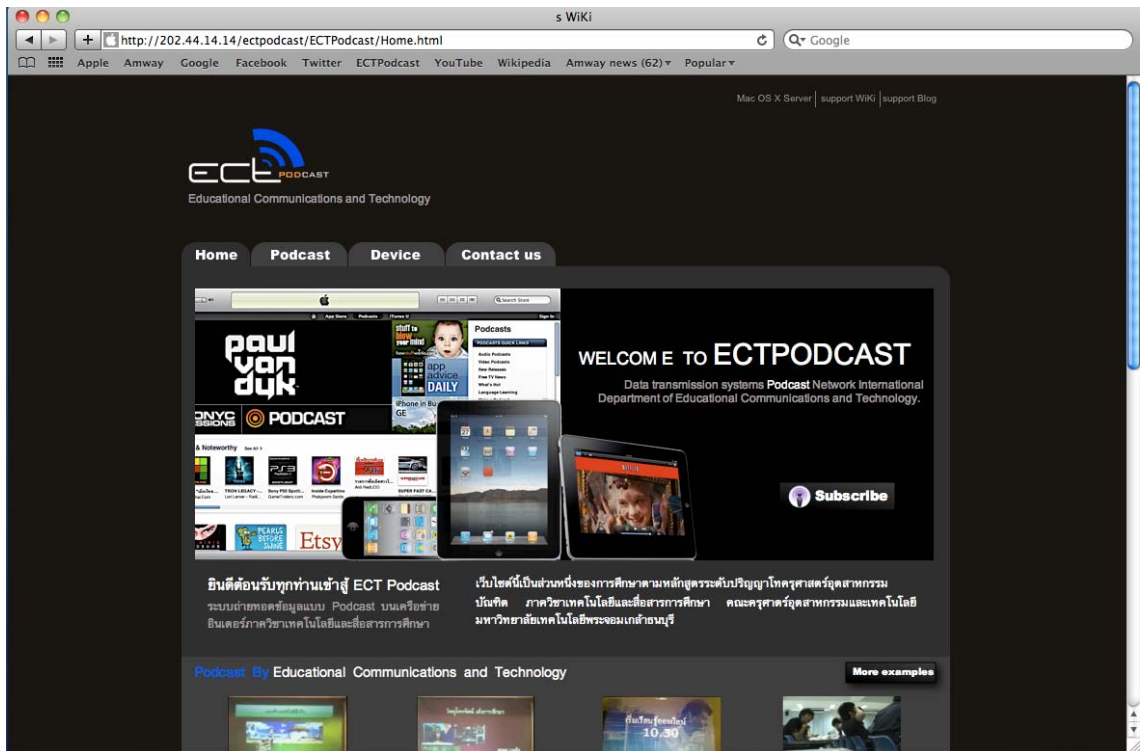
s WiKi

http://202.44.14.14/ectpodcast/ECTPodcast/Home.html

Google

Apple Amway Google Facebook Twitter ECTPodcast YouTube Wikipedia Amway news (62) Popular

Mac OS X Server | support WiKi | support Blog

ECT PODCAST
Educational Communications and Technology

Home Podcast Device Contact us

paul van dyk
PODCAST
Podcasts
app advice DAILY
PEARLS BEFORE SWINE
Etsy

WELCOM E TO ECTPODCAST
Data transmission systems Podcast Network International Department of Educational Communications and Technology.

Subscribe

ยินดีต้อนรับทุกท่านเข้าสู่ ECT Podcast
ระบบถ่ายทอดข้อมูลแบบ Podcast บนเครือข่ายอินเตอร์ภาควิชาเทคโนโลยีและสื่อสารการศึกษา

เว็บไซต์นี้เป็นส่วนหนึ่งของการศึกษาตามหลักสูตรระดับปริญญาโทครุศาสตร์อุตสาหกรรมบัณฑิต ภาควิชาเทคโนโลยีและสื่อสารการศึกษา คณะครุศาสตร์อุตสาหกรรมและเทคโนโลยี มหาวิทยาลัยเทคโนโลยีพระจอมเกล้าธนบุรี

Podcast By Educational Communications and Technology

More examples

10.30